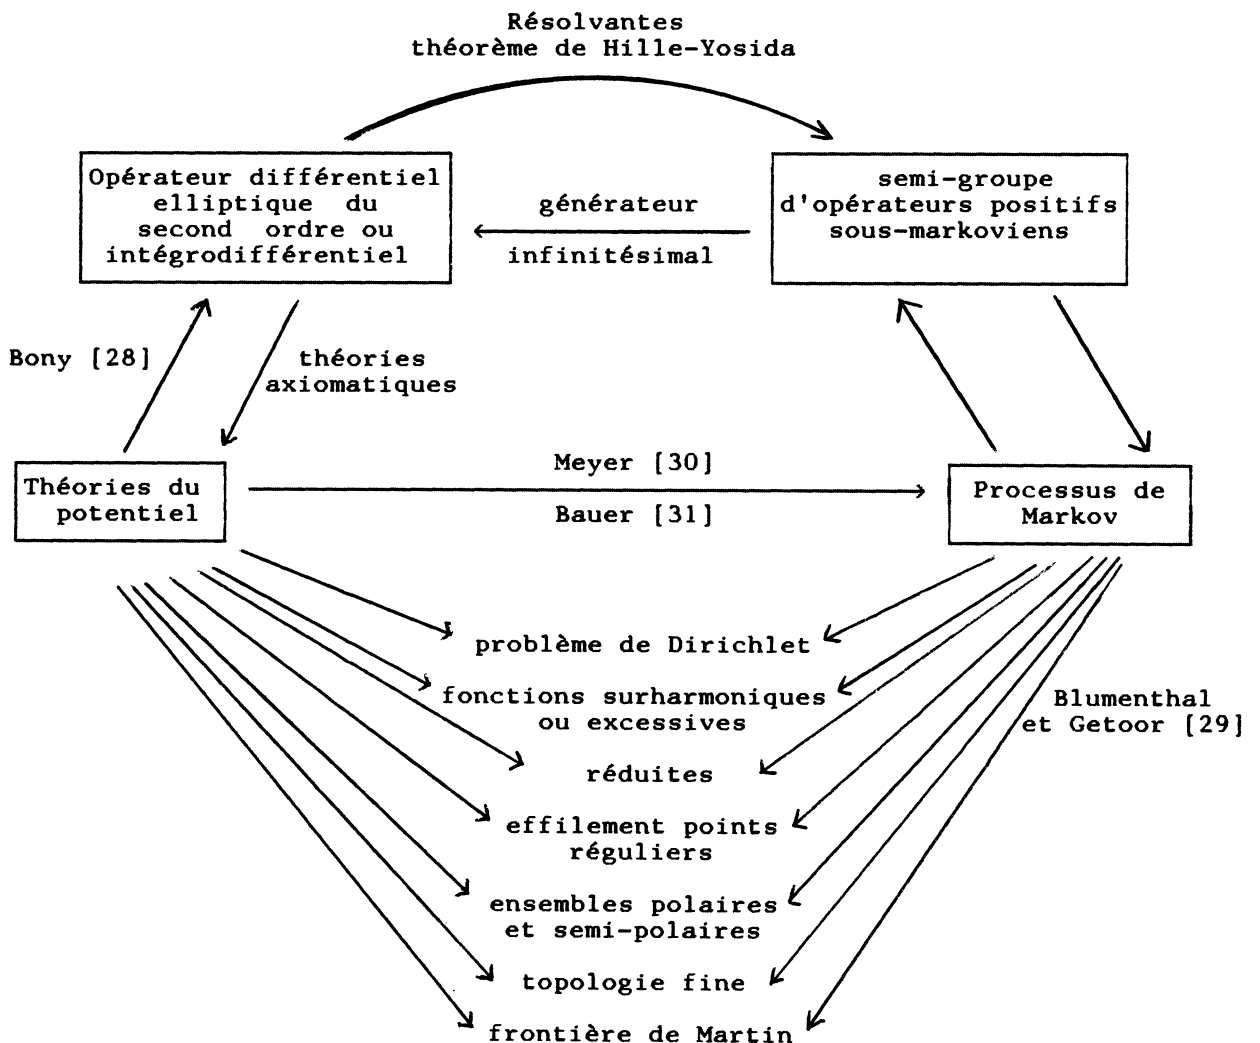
Résolvantes
théorème de Hille-Yosida

Opérateur différentiel elliptique du second ordre ou intégrodifférentiel

générateur

infinitésimal

semi-groupe d'opérateurs positifs sous-markoviens

Bony [28]

théories axiomatiques

Théories du potentiel

Meyer [30]

Bauer [31]

Processus de Markov

problème de Dirichlet

fonctions surharmoniques ou excessives

Blumenthal et Getoor [29]

réduites

effilement points réguliers

ensembles polaires et semi-polaires

topologie fine

frontière de Martin